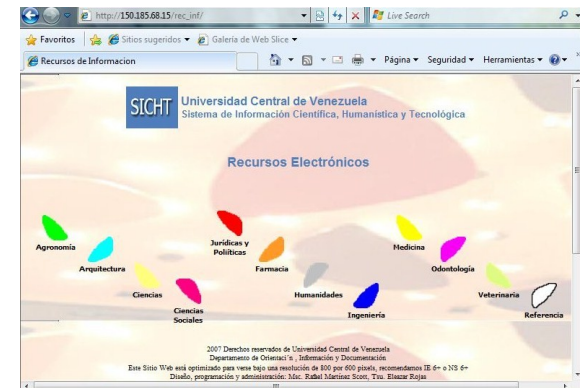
http://150.185.68.15/rec_inf/

Live Search

Favoritos

Sitios sugeridos ▾

Galería de Web Slice ▾

Recursos de Informacion

Página ▾ Seguridad ▾ Herramientas ▾

SICHT

Universidad Central de Venezuela
Sistema de Información Científica, Humanística y Tecnológica

Recursos Electrónicos

Agronomía

Arquitectura

Ciencias

Ciencias Sociales

Jurídicas y Políticas

Farmacia

Humanidades

Ingeniería

Medicina

Odontología

Veterinaria

Referencia

2007 Derechos reservados de Universidad Central de Venezuela
Departamento de Orientaci¨n , Información y Documentación
Este Sitio Web está optimizado para verse bajo una resolución de 800 por 600 pixels, recomendamos IE 6+ o NS 6+
Diseño, programación y administración: Msc. Rafael Martínez Scott, Tsu. Eleazar Rojas